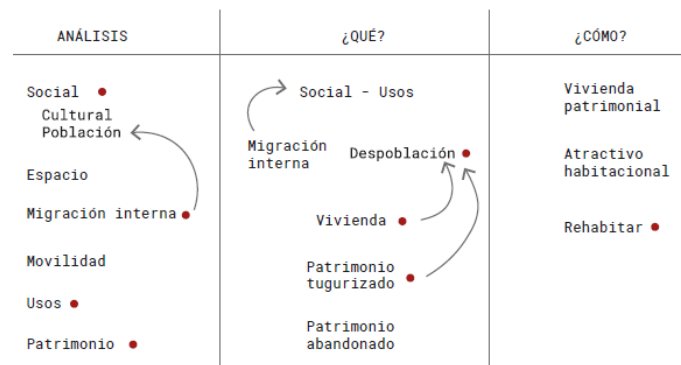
| ANÁLISIS | ¿QUÉ? | ¿CÓMO? |
|---|---|---|
| Social<br>Cultural<br>Población<br>Espacio<br>Migración interna<br>Movilidad<br>Usos<br>Patrimonio | Social - Usos<br>Migración interna<br>Despoblación<br>Vivienda<br>Patrimonio tugurizado<br>Patrimonio abandonado | Vivienda patrimonial<br>Atractivo habitacional<br>Rehabitar |